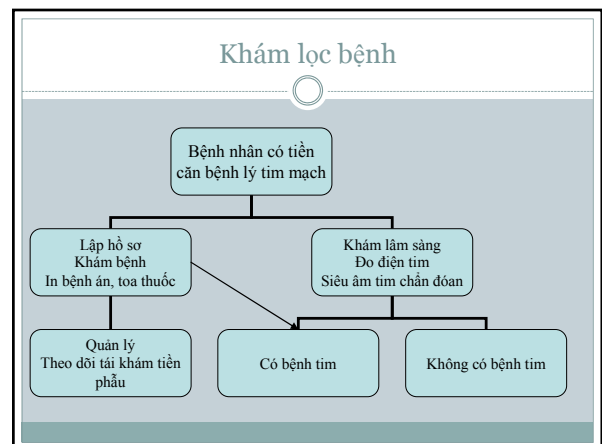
Khám lọc bệnh

Bệnh nhân có tiền căn bệnh lý tim mạch

Lập hồ sơ
Khám bệnh
In bệnh án, toa thuốc

Khám lâm sàng
Đo điện tim
Siêu âm tim chẩn đóan

Quản lý
Theo dõi tái khám tiền phẫu

Có bệnh tim

Không có bệnh tim